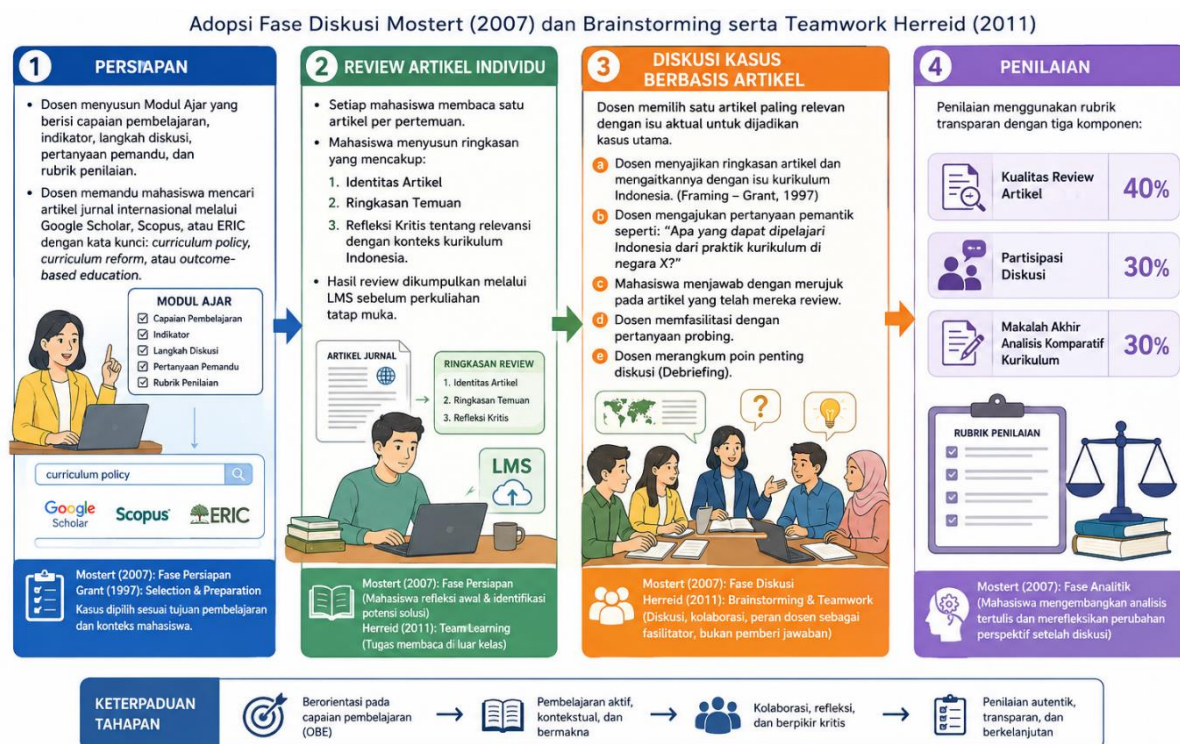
Adopsi Fase Diskusi Mostert (2007) dan Brainstorming serta Teamwork Herreid (2011)

1 PERSIAPAN

• Dosen menyusun Modul Ajar yang berisi capaian pembelajaran, indikator, langkah diskusi, pertanyaan pemandu, dan rubrik penilaian.

• Dosen memandu mahasiswa mencari artikel jurnal internasional melalui Google Scholar, Scopus, atau ERIC dengan kata kunci: *curriculum policy*, *curriculum reform*, atau *outcome-based education*.

MODUL AJAR
Capaian Pembelajaran
Indikator
Langkah Diskusi
Pertanyaan Pemandu
Rubrik Penilaian

curriculum policy

Google Scholar Scopus ERIC

Mostert (2007): Fase Persiapan
Grant (1997): Selection & Preparation
Kasus dipilih sesuai tujuan pembelajaran dan konteks mahasiswa.

2 REVIEW ARTIKEL INDIVIDU

• Setiap mahasiswa membaca satu artikel per pertemuan.

• Mahasiswa menyusun ringkasan yang mencakup:
1. Identitas Artikel
2. Ringkasan Temuan
3. Refleksi Kritis tentang relevansi dengan konteks kurikulum Indonesia.

• Hasil review dikumpulkan melalui LMS sebelum perkuliahan tatap muka.

ARTIKEL JURNAL

RINGKASAN REVIEW
1. Identitas Artikel
2. Ringkasan Temuan
3. Refleksi Kritis

LMS

Mostert (2007): Fase Persiapan
(Mahasiswa refleksi awal & identifikasi potensi solusi)
Herreid (2011): Team Learning
(Tugas membaca di luar kelas)

3 DISKUSI KASUS BERBASIS ARTIKEL

Dosen memilih satu artikel paling relevan dengan isu aktual untuk dijadikan kasus utama.

a Dosen menyajikan ringkasan artikel dan mengaitkannya dengan isu kurikulum Indonesia. (Framing – Grant, 1997)
b Dosen mengajukan pertanyaan pemantik seperti: *"Apa yang dapat dipelajari Indonesia dari praktik kurikulum di negara X?"*
c Mahasiswa menjawab dengan merujuk pada artikel yang telah mereka review.
d Dosen memfasilitasi dengan pertanyaan probing.
e Dosen merangkum poin penting diskusi (Debriefing).

Mostert (2007): Fase Diskusi
Herreid (2011): Brainstorming & Teamwork
(Diskusi, kolaborasi, peran dosen sebagai fasilitator, bukan pemberi jawaban)

4 PENILAIAN

Penilaian menggunakan rubrik transparan dengan tiga komponen:

Kualitas Review Artikel 40%
Partisipasi Diskusi 30%
Makalah Akhir Analisis Komparatif Kurikulum 30%

RUBRIK PENILAIAN

Mostert (2007): Fase Analitik
(Mahasiswa mengembangkan analisis tertulis dan merefleksikan perubahan perspektif setelah diskusi)

KETERPADUAN TAHAPAN
Berorientasi pada capaian pembelajaran (OBE) → Pembelajaran aktif, kontekstual, dan bermakna → Kolaborasi, refleksi, dan berpikir kritis → Penilaian autentik, transparan, dan berkelanjutan